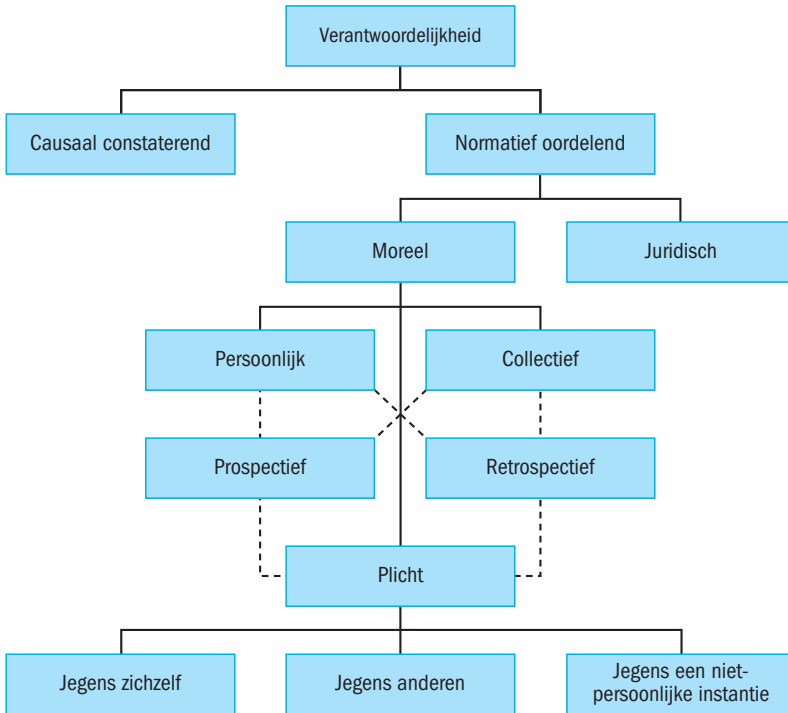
Verantwoordelijkheid

Causaal constaterend

Normatief oordelend

Moreel

Juridisch

Persoonlijk

Collectief

Prospectief

Retrospectief

Plicht

Jegens zichzelf

Jegens anderen

Jegens een niet-persoonlijke instantie